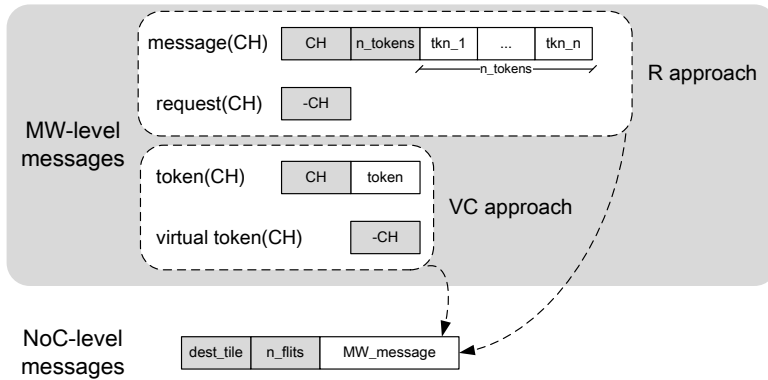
message(CH)

| CH | n_tokens | tkn_1 | ... | tkn_n |
|---|---|---|---|---|

n_tokens

R approach

request(CH)

| -CH |
|---|

MW-level messages

token(CH)

| CH | token |
|---|---|

VC approach

virtual token(CH)

| -CH |
|---|

NoC-level messages

| dest_tile | n_flits | MW_message |
|---|---|---|